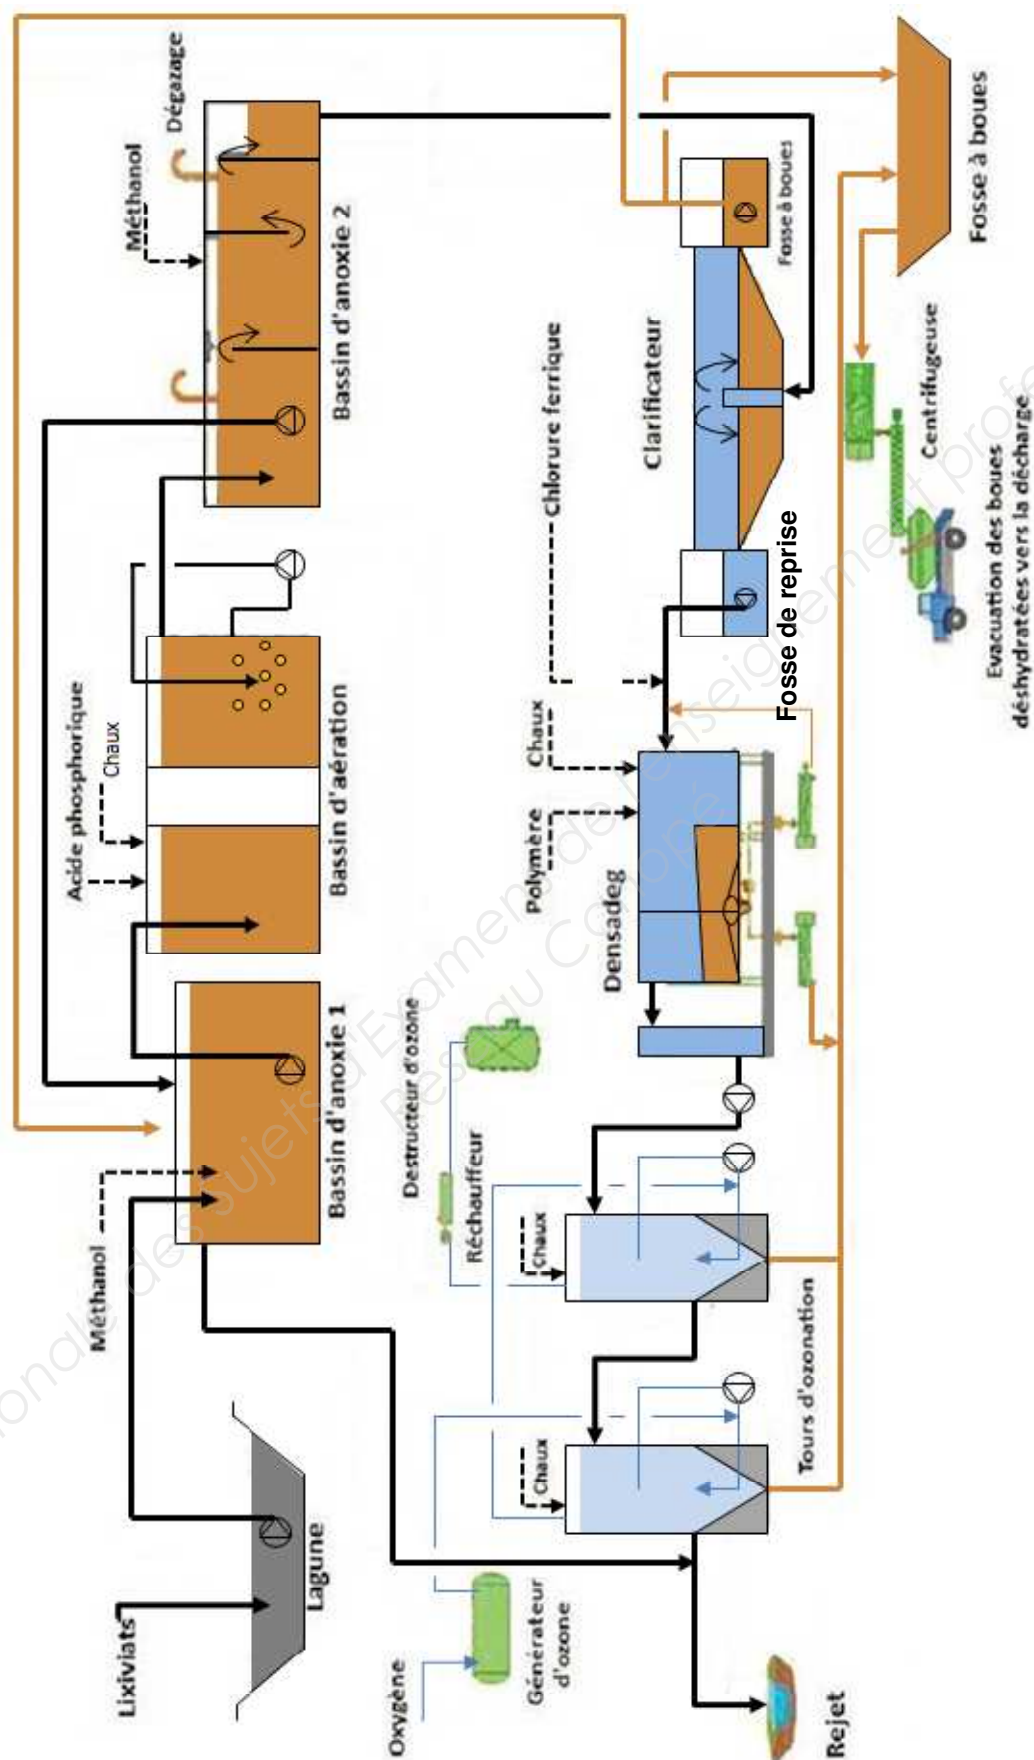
Dégazage
Méthanol
Bassin d'anoxie 2
Fosse à boues
Fosse à boues
Clarificateur
Chlorure ferrique
Centrifugeuse
Evacuation des boues déshydratées vers la décharge
Fosse de reprise
Acide phosphorique
Chaux
Bassin d'aération
Chaux
Polymère
Densadeg
Bassin d'anoxie 1
Destructeur d'ozone
Réchauffeur
Méthanol
Chaux
Chaux
Tours d'ozonation
Lixiviats
Lagune
Oxygène
Générateur d'ozone
Rejet